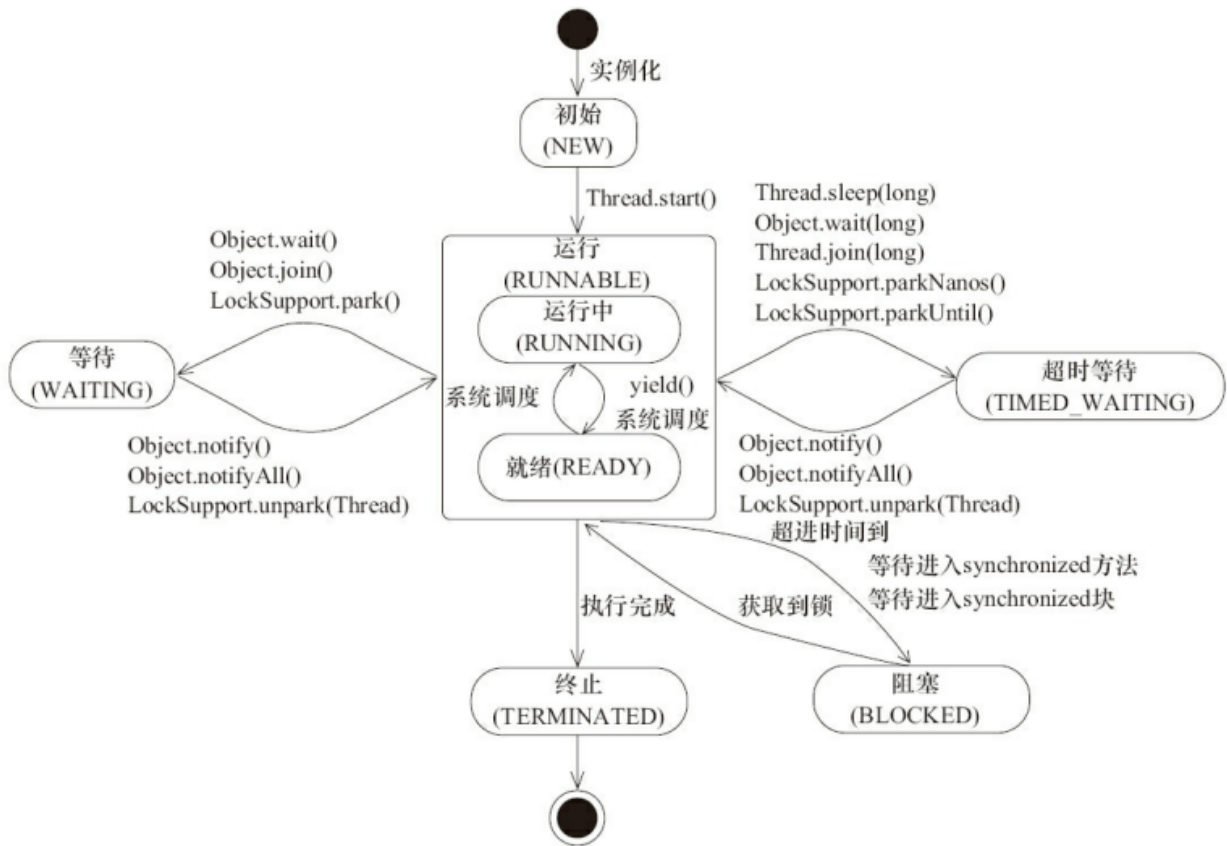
实例化

初始
(NEW)

Thread.start()

Object.wait()
Object.join()
LockSupport.park()

Thread.sleep(long)
Object.wait(long)
Thread.join(long)
LockSupport.parkNanos()
LockSupport.parkUntil()

运行
(RUNNABLE)

运行中
(RUNNING)

等待
(WAITING)

系统调度

yield()
系统调度

超时等待
(TIMED_WAITING)

就绪(READY)

Object.notify()
Object.notifyAll()
LockSupport.unpark(Thread)

Object.notify()
Object.notifyAll()
LockSupport.unpark(Thread)
超进时间到

等待进入synchronized方法
等待进入synchronized块

执行完成

获取到锁

终止
(TERMINATED)

阻塞
(BLOCKED)